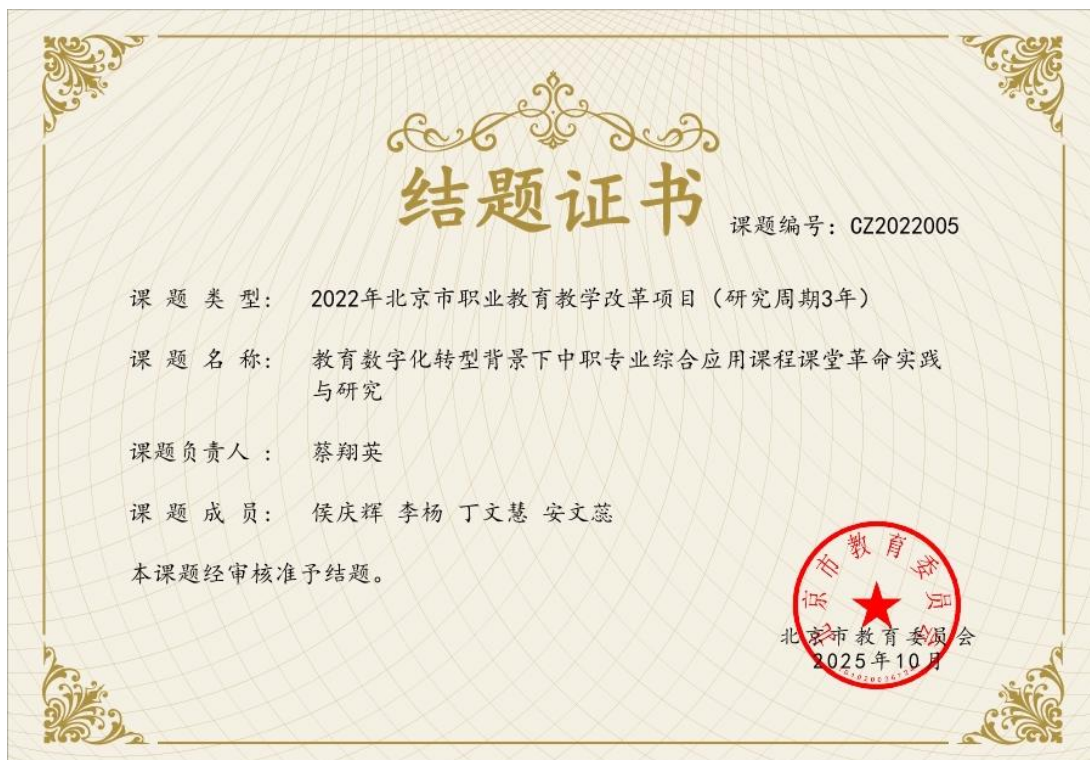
结题证书

课题编号：CZ2022005

课 题 类 型： 2022年北京市职业教育教学改革项目（研究周期3年）

课 题 名 称： 教育数字化转型背景下中职专业综合应用课程课堂革命实践与研究

课题负责人： 蔡翔英

课 题 成 员： 侯庆辉 李杨 丁文慧 安文蕊

本课题经审核准予结题。

京市教育委员

北京市教育委员会
2025年10月

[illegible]